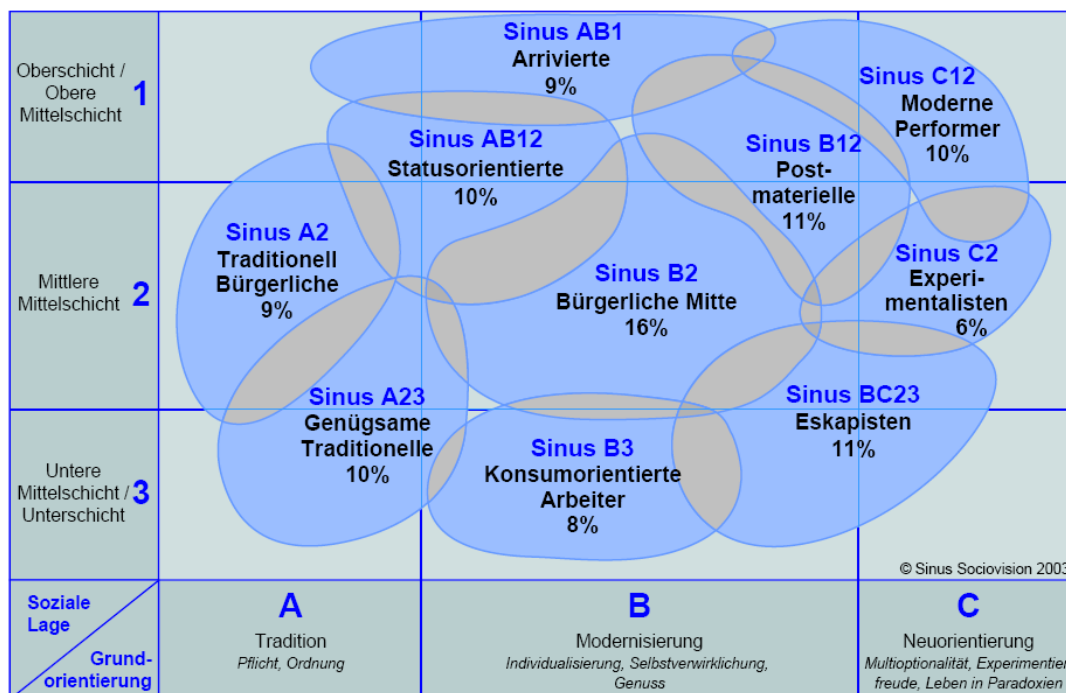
Oberschicht / Obere Mittelschicht 1

Mittlere Mittelschicht 2

Untere Mittelschicht / Unterschicht 3

Sinus AB1
Arrivierte
9%

Sinus C12
Moderne Performer
10%

Sinus AB12
Statusorientierte
10%

Sinus B12
Post-materielle
11%

Sinus A2
Traditionell Bürgerliche
9%

Sinus B2
Bürgerliche Mitte
16%

Sinus C2
Experi-mentalisten
6%

Sinus A23
Genügsame Traditionelle
10%

Sinus BC23
Eskapisten
11%

Sinus B3
Konsumorientierte Arbeiter
8%

© Sinus Sociovision 2003

Soziale Lage

Grund-orientierung

A
Tradition
Pflicht, Ordnung

B
Modernisierung
Individualisierung, Selbstverwirklichung, Genuss

C
Neuorientierung
Multioptionalität, Experimentier-freude, Leben in Paradoxien